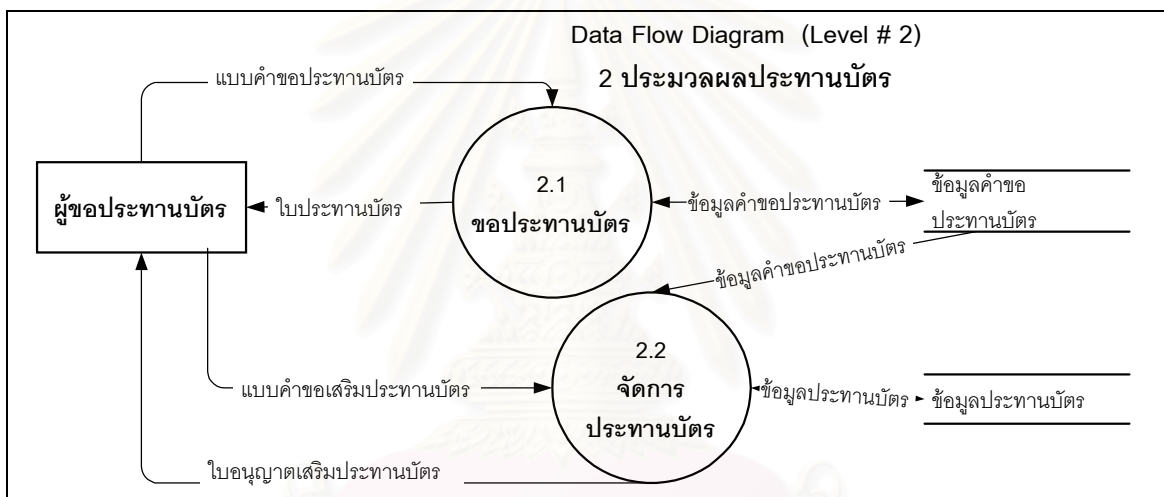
Data Flow Diagram (Level # 2)

2 ประมวลผลประทานบัตร

แบบคำขอประทานบัตร

ผู้ขอประทานบัตร

ใบประทานบัตร

2.1
ขอประทานบัตร

ข้อมูลคำขอประทานบัตร

ข้อมูลคำขอประทานบัตร

ข้อมูลคำขอประทานบัตร

2.2
จัดการประทานบัตร

แบบคำขอเสริมประทานบัตร

ข้อมูลประทานบัตร

ข้อมูลประทานบัตร

ใบอนุญาตเสริมประทานบัตร